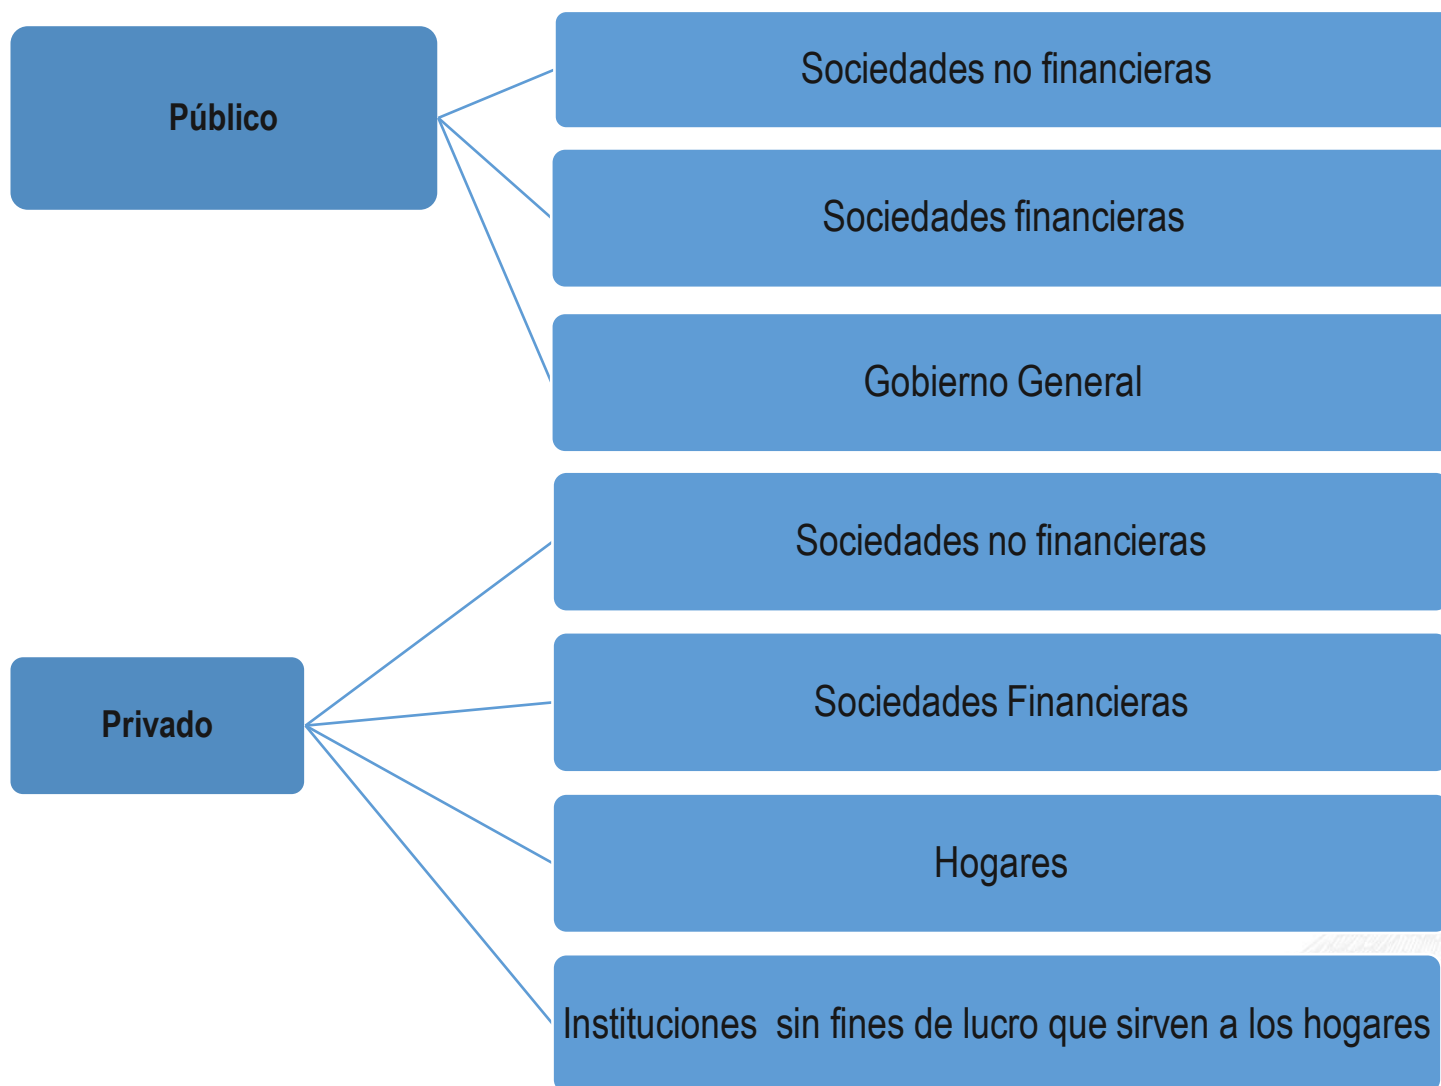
Público

Sociedades no financieras

Sociedades financieras

Gobierno General

Privado

Sociedades no financieras

Sociedades Financieras

Hogares

Instituciones sin fines de lucro que sirven a los hogares